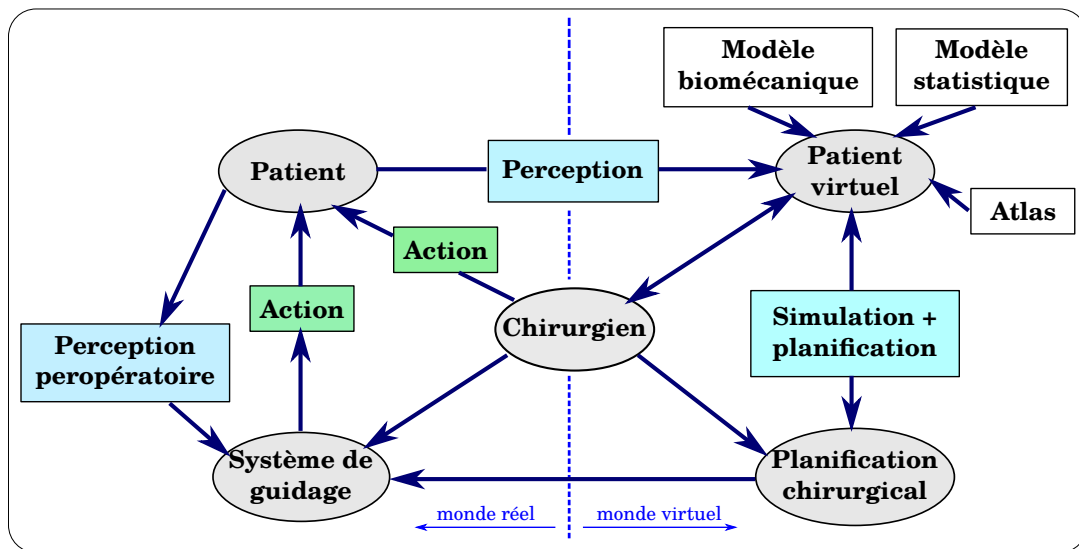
Modèle biomécanique

Modèle statistique

Patient

Perception

Patient virtuel

Atlas

Action

Action

Chirurgien

Simulation + planification

Perception peropératoire

Système de guidage

Planification chirurgical

monde réel

monde virtuel